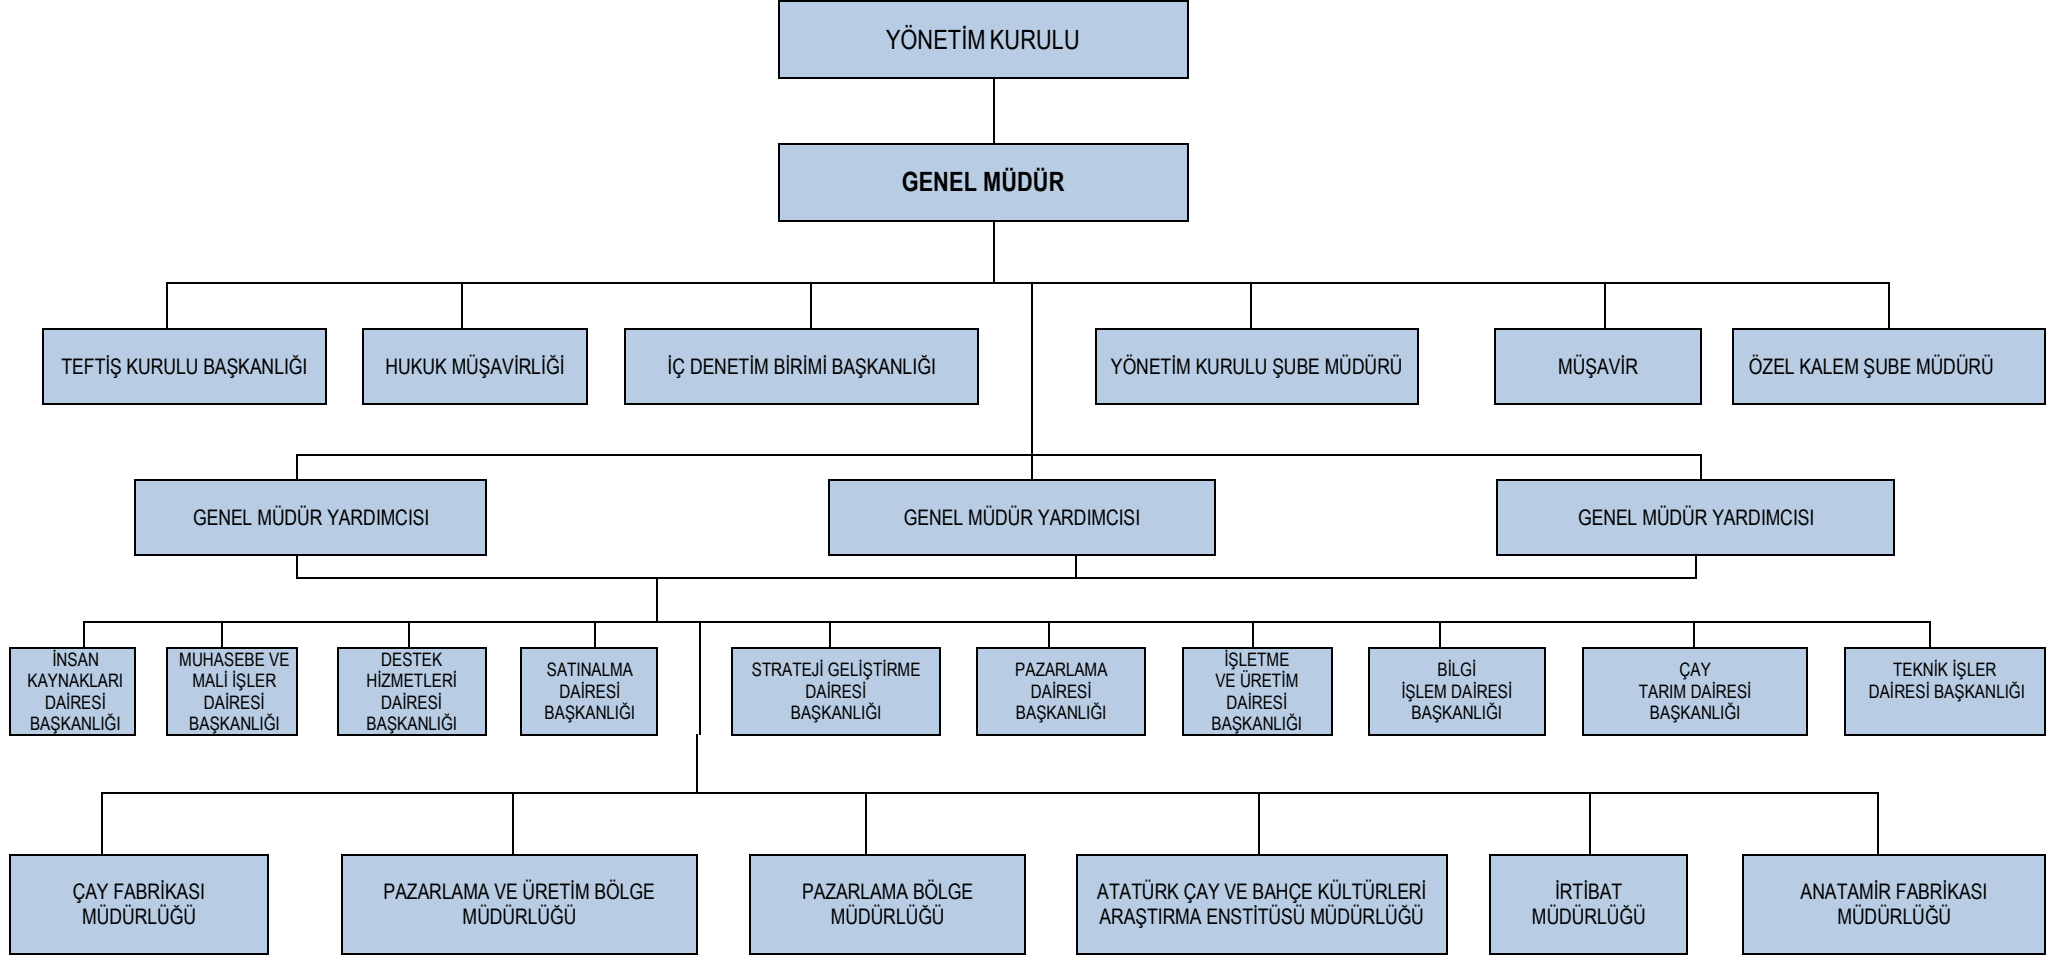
YÖNETİM KURULU

GENEL MÜDÜR

TEFTİŞ KURULU BAŞKANLIĞI

HUKUK MÜŞAVİRLİĞİ

İÇ DENETİM BİRİMİ BAŞKANLIĞI

YÖNETİM KURULU ŞUBE MÜDÜRÜ

MÜŞAVİR

ÖZEL KALEM ŞUBE MÜDÜRÜ

GENEL MÜDÜR YARDIMCISI

GENEL MÜDÜR YARDIMCISI

GENEL MÜDÜR YARDIMCISI

İNSAN KAYNAKLARI DAİRESİ BAŞKANLIĞI

MUHASEBE VE MALİ İŞLER DAİRESİ BAŞKANLIĞI

DESTEK HİZMETLERİ DAİRESİ BAŞKANLIĞI

SATINALMA DAİRESİ BAŞKANLIĞI

STRATEJİ GELİŞTİRME DAİRESİ BAŞKANLIĞI

PAZARLAMA DAİRESİ BAŞKANLIĞI

İŞLETME VE ÜRETİM DAİRESİ BAŞKANLIĞI

BİLGİ İŞLEM DAİRESİ BAŞKANLIĞI

ÇAY TARIM DAİRESİ BAŞKANLIĞI

TEKNİK İŞLER DAİRESİ BAŞKANLIĞI

ÇAY FABRİKASI MÜDÜRLÜĞÜ

PAZARLAMA VE ÜRETİM BÖLGE MÜDÜRLÜĞÜ

PAZARLAMA BÖLGE MÜDÜRLÜĞÜ

ATATÜRK ÇAY VE BAHÇE KÜLTÜRLERİ ARAŞTIRMA ENSTİTÜSÜ MÜDÜRLÜĞÜ

İRTİBAT MÜDÜRLÜĞÜ

ANATAMİR FABRİKASI MÜDÜRLÜĞÜ